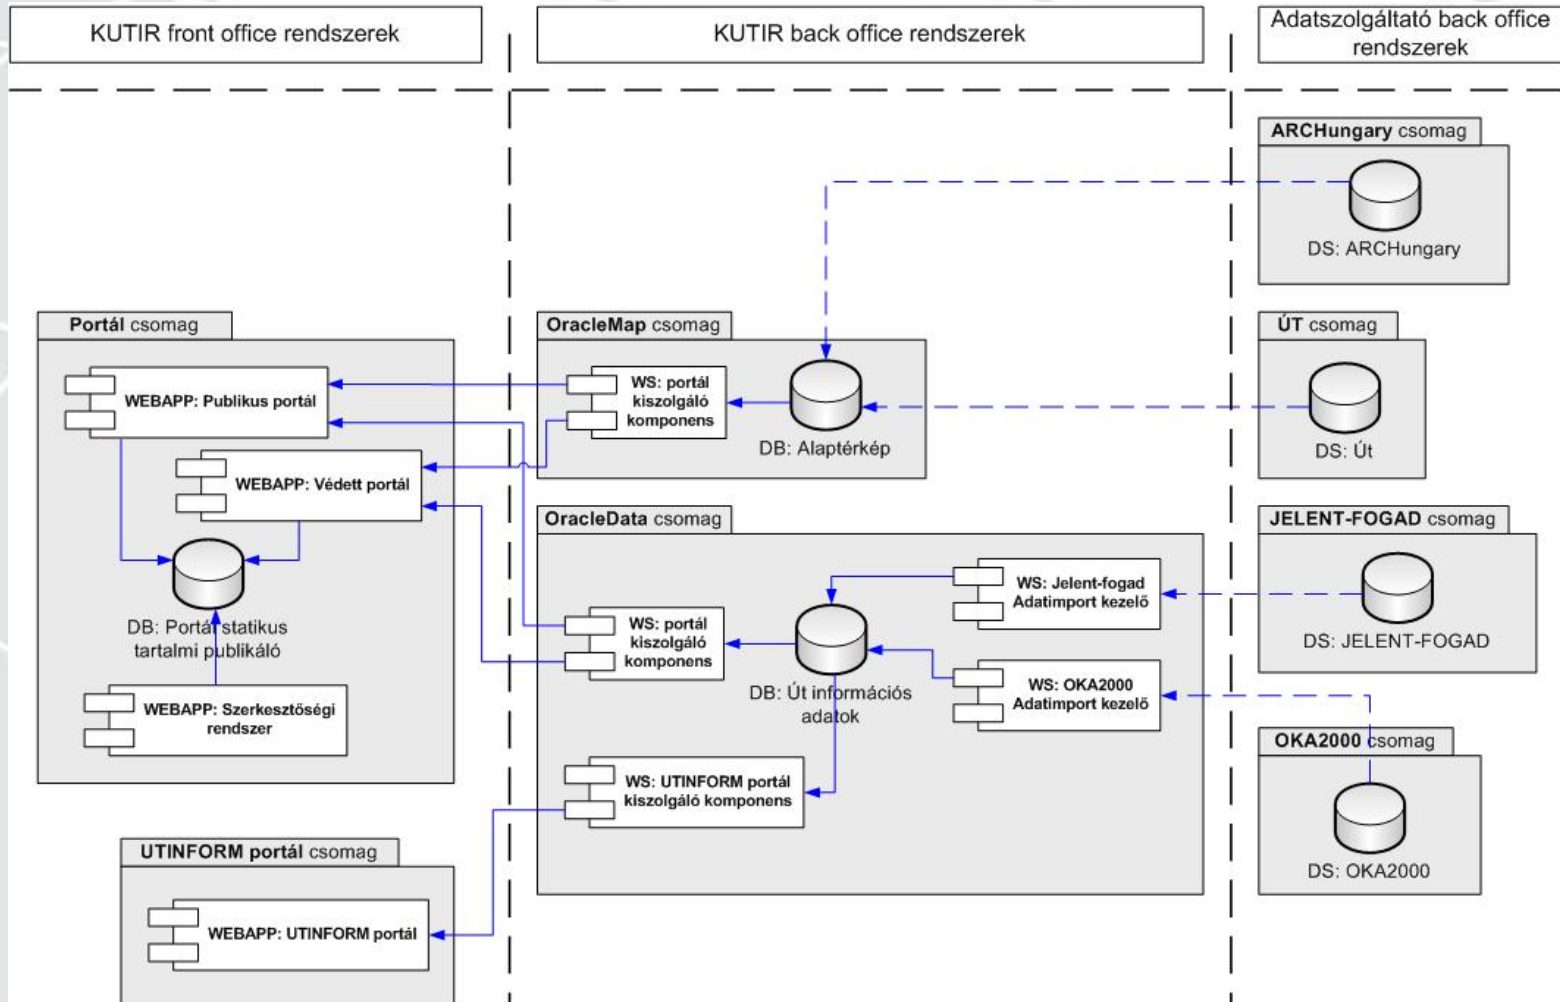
KUTIR front office rendszerek

KUTIR back office rendszerek

Adatszolgáltató back office rendszerek

ARCHungary csomag

DS: ARCHungary

Portál csomag

WEBAPP: Publikus portál

WEBAPP: Védett portál

DB: Portál statikus tartalmi publikáló

WEBAPP: Szerkesztőségi rendszer

OracleMap csomag

WS: portál kiszolgáló komponens

DB: Alaptérkép

ÚT csomag

DS: Út

OracleData csomag

WS: Jelent-fogad Adatimport kezelő

JELENT-FOGAD csomag

DS: JELENT-FOGAD

WS: portál kiszolgáló komponens

DB: Út információs adatok

WS: OKA2000 Adatimport kezelő

OKA2000 csomag

DS: OKA2000

WS: UTINFORM portál kiszolgáló komponens

UTINFORM portál csomag

WEBAPP: UTINFORM portál